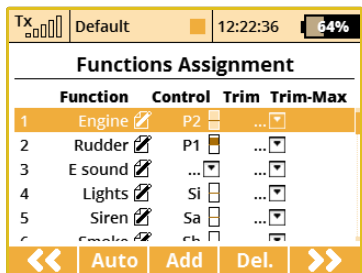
Tx Default 12:22:36 64%

Functions Assignment

| | Function | Control | Trim | Trim-Max |
|---|---|---|---|---|
| 1 | Engine | P2 | ... | |
| 2 | Rudder | P1 | ... | |
| 3 | E sound | ... | ... | |
| 4 | Lights | Si | ... | |
| 5 | Siren | Sa | ... | |
| | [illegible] | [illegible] | | |

<< Auto Add Del. >>